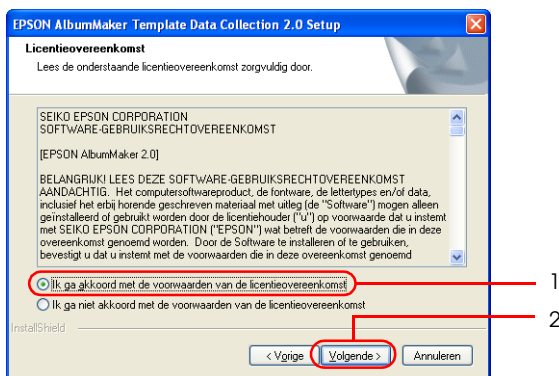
EPSON AlbumMaker Template Data Collection 2.0 Setup

Licentieovereenkomst

Lees de onderstaande licentieovereenkomst zorgvuldig door.

SEIKO EPSON CORPORATION
SOFTWARE-GEBRUIKSRECHTOVEREENKOMST

[EPSON AlbumMaker 2.0]

BELANGRIJK! LEES DEZE SOFTWARE-GEBRUIKSRECHTOVEREENKOMST AANDACHTIG. Het computersoftwareproduct, de fontware, de lettertypes en/of data, inclusief het erbij horende geschreven materiaal met uitleg (de "Software") mogen alleen geïnstalleerd of gebruikt worden door de licentiehouder ("u") op voorwaarde dat u instemt met SEIKO EPSON CORPORATION ("EPSON") wat betreft de voorwaarden die in deze overeenkomst genoemd worden. Door de Software te installeren of te gebruiken, bevestigt u dat u instemt met de voorwaarden die in deze overeenkomst genoemd

Ik ga akkoord met de voorwaarden van de licentieovereenkomst

Ik ga niet akkoord met de voorwaarden van de licentieovereenkomst

InstallShield

< Vorige

Volgende >

Annuleren

1

2